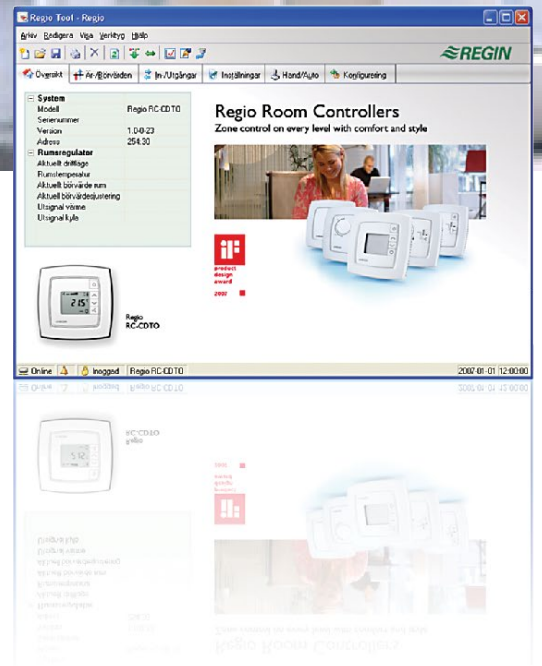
Regio Tool - Regio

Arkiv Redigera Visa Verktyg Hjälp

REGIN

Översikt | Är-/Börvärden | In-/Utgångar | Inställningar | Hand/Auto | Konfigurering

| System | |
|---|---|
| Modell | Regio RC-CDTO |
| Serienummer | |
| Version | 1.0-0-23 |
| Adress | 254:30 |
| Rumsregulator | |
| Aktuellt driftläge | |
| Rumstemperatur | |
| Aktuellt börvärde rum | |
| Aktuell börvärdesjustering | |
| Utsignal värme | |
| Utsignal kyla | |

21.5

Regio RC-CDTO

Regio Room Controllers

Zone control on every level with comfort and style

iF product design award 2007

Online | Inloggad | Regio RC-CDTO | 2007-01-01 12:00:00